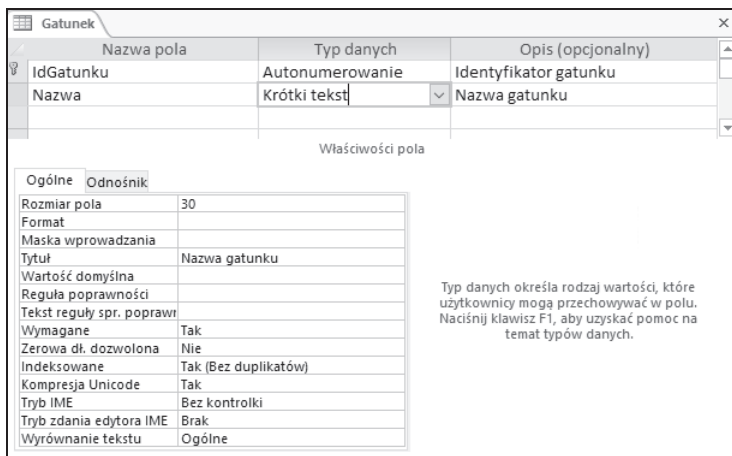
Gatunek

| Nazwa pola | Typ danych | Opis (opcjonalny) |
|---|---|---|
| IdGatunku | Autonumerowanie | Identyfikator gatunku |
| Nazwa | Krótki tekst | Nazwa gatunku |

Właściwości pola

Ogólne Odnośnik

| | |
|---|---|
| Rozmiar pola | 30 |
| Format | |
| Maska wprowadzania | |
| Tytuł | Nazwa gatunku |
| Wartość domyślna | |
| Reguła poprawności | |
| Tekst reguły spr. poprawn | |
| Wymagane | Tak |
| Zerowa dł. dozwolona | Nie |
| Indeksowane | Tak (Bez duplikatów) |
| Kompresja Unicode | Tak |
| Tryb IME | Bez kontrolki |
| Tryb zdania edytora IME | Brak |
| Wyrównanie tekstu | Ogólne |

Typ danych określa rodzaj wartości, które użytkownicy mogą przechowywać w polu. Naciśnij klawisz F1, aby uzyskać pomoc na temat typów danych.